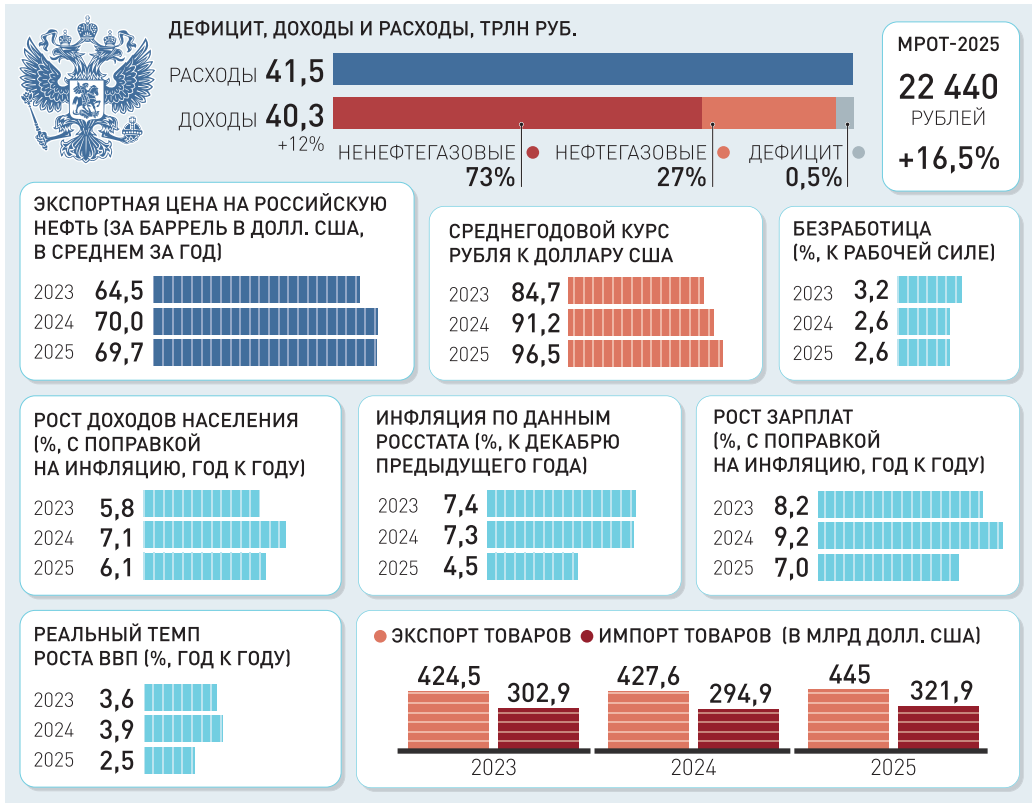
ДЕФИЦИТ, ДОХОДЫ И РАСХОДЫ, ТРЛН РУБ.

РАСХОДЫ 41,5

ДОХОДЫ 40,3
+12%

НЕНЕФТЕГАЗОВЫЕ 73%
НЕФТЕГАЗОВЫЕ 27%
ДЕФИЦИТ 0,5%

МРОТ-2025
22 440
РУБЛЕЙ
+16,5%

ЭКСПОРТНАЯ ЦЕНА НА РОССИЙСКУЮ НЕФТЬ (ЗА БАРРЕЛЬ В ДОЛЛ. США, В СРЕДНЕМ ЗА ГОД)
2023 64,5
2024 70,0
2025 69,7

СРЕДНЕГОДОВОЙ КУРС РУБЛЯ К ДОЛЛАРУ США
2023 84,7
2024 91,2
2025 96,5

БЕЗРАБОТИЦА (%, К РАБОЧЕЙ СИЛЕ)
2023 3,2
2024 2,6
2025 2,6

РОСТ ДОХОДОВ НАСЕЛЕНИЯ (%, С ПОПРАВКОЙ НА ИНФЛЯЦИЮ, ГОД К ГОДУ)
2023 5,8
2024 7,1
2025 6,1

ИНФЛЯЦИЯ ПО ДАННЫМ РОССТАТА (%, К ДЕКАБРЮ ПРЕДЫДУЩЕГО ГОДА)
2023 7,4
2024 7,3
2025 4,5

РОСТ ЗАРПЛАТ (%, С ПОПРАВКОЙ НА ИНФЛЯЦИЮ, ГОД К ГОДУ)
2023 8,2
2024 9,2
2025 7,0

РЕАЛЬНЫЙ ТЕМП РОСТА ВВП (%, ГОД К ГОДУ)
2023 3,6
2024 3,9
2025 2,5

ЭКСПОРТ ТОВАРОВ ИМПОРТ ТОВАРОВ (В МЛРД ДОЛЛ. США)
424,5 302,9
2023
427,6 294,9
2024
445 321,9
2025